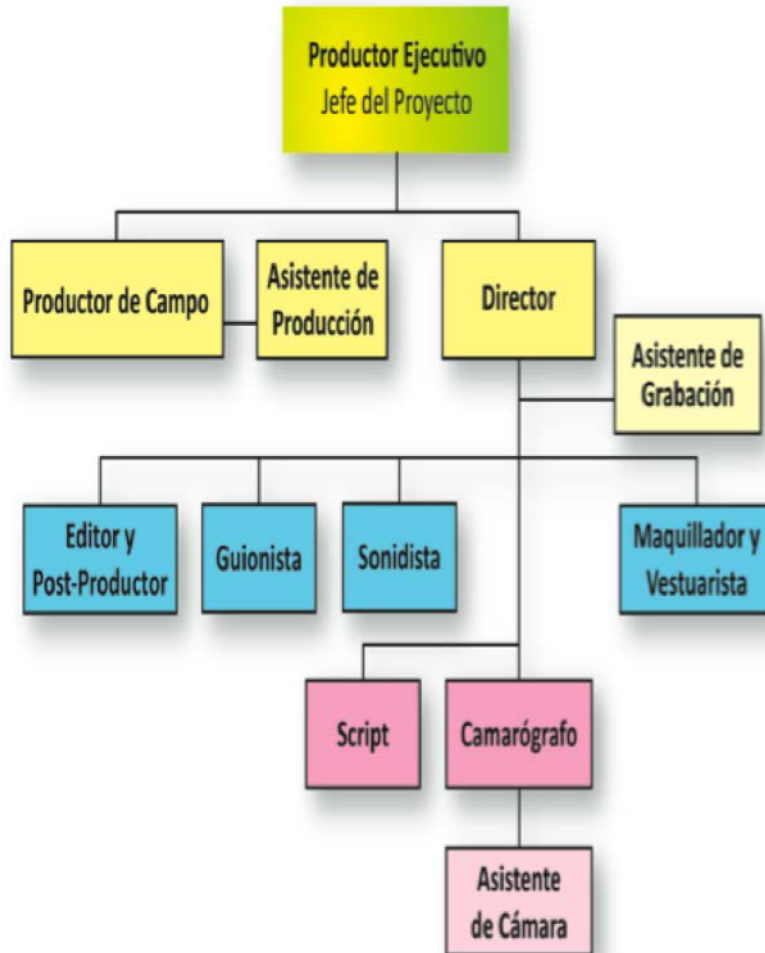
Productor Ejecutivo
Jefe del Proyecto

Productor de Campo

Asistente de Producción

Director

Asistente de Grabación

Editor y Post-Productor

Guionista

Sonidista

Maquillador y Vestuarista

Script

Camarógrafo

Asistente de Cámara